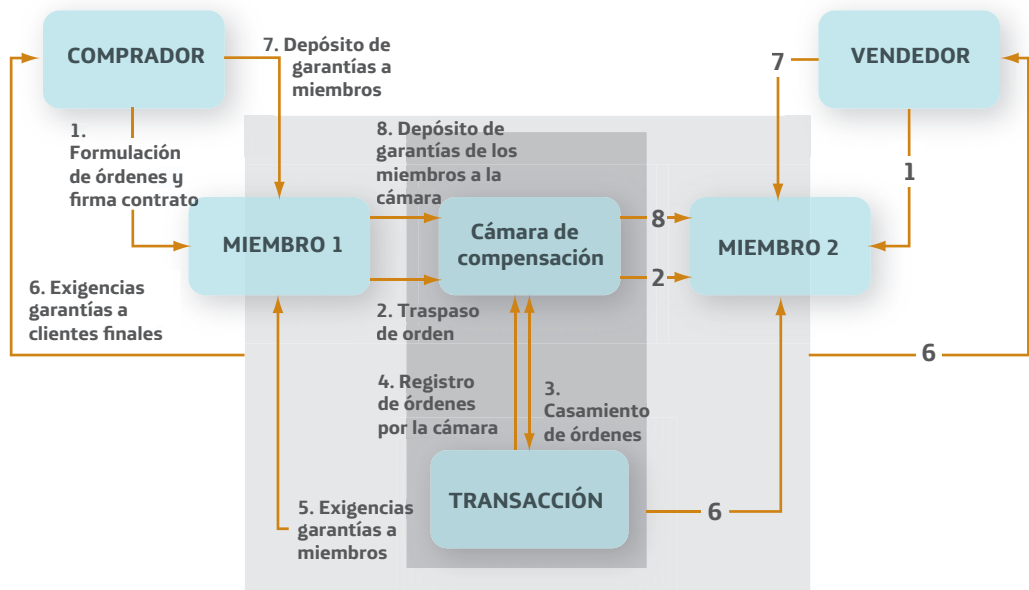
COMPRADOR

7. Depósito de garantías a miembros

VENDEDOR

7

1. Formulación de órdenes y firma contrato

8. Depósito de garantías de los miembros a la cámara

1

MIEMBRO 1

Cámara de compensación

8

2

MIEMBRO 2

6. Exigencias garantías a clientes finales

2. Traspaso de orden

6

4. Registro de órdenes por la cámara

3. Casamiento de órdenes

TRANSACCIÓN

6

5. Exigencias garantías a miembros